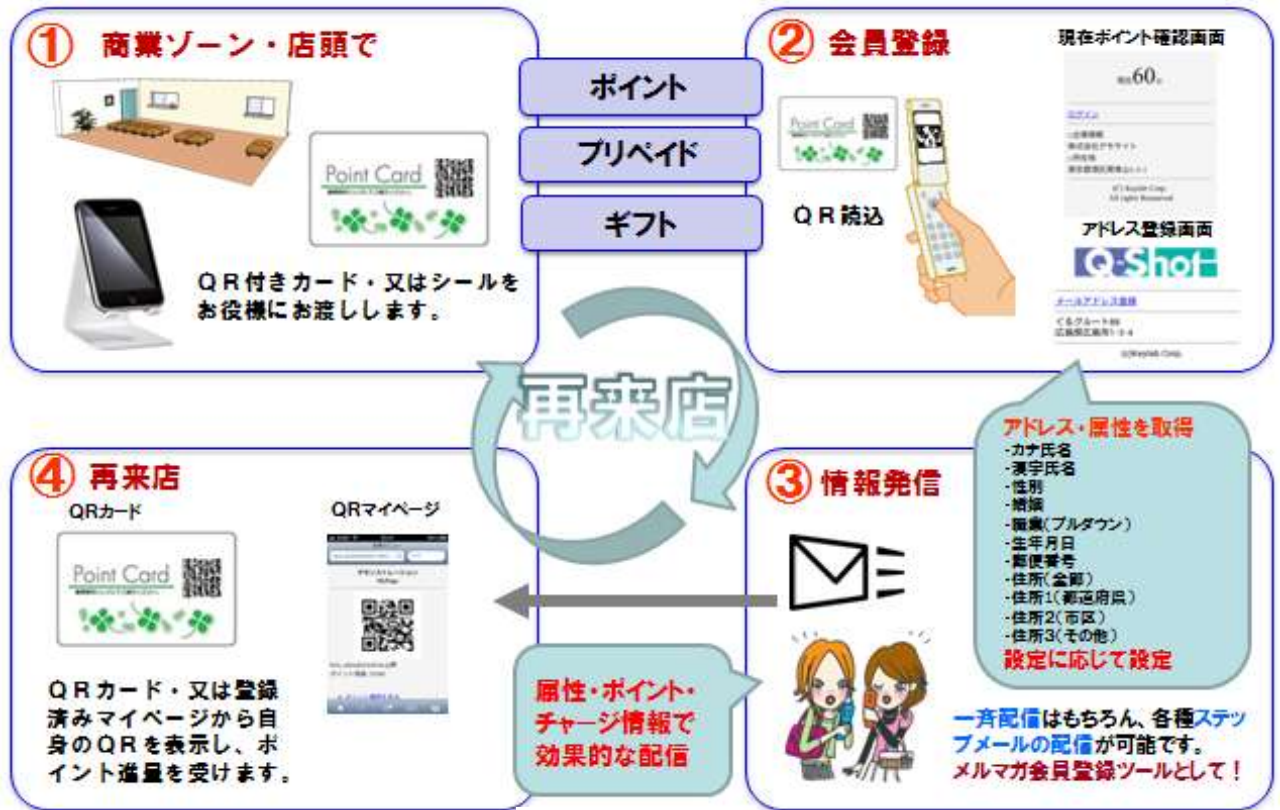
① 商業ゾーン・店頭で

Point Card

QR付きカード・又はシールをお役様にお渡しします。

ポイント

プリペイド

ギフト

② 会員登録

Point Card

QR読込

現在ポイント確認画面

60

アドレス登録画面

Q-Shot

メールアドレス登録

再来店

アドレス・属性を取得
-カナ氏名
-漢字氏名
-性別
-婚姻
-職業(プルダウン)
-生年月日
-郵便番号
-住所(全部)
-住所1(都道府県)
-住所2(市区)
-住所3(その他)
設定に応じて設定

④ 再来店

QRカード

Point Card

QRマイページ

QRカード・又は登録済みマイページから自身のQRを表示し、ポイント進量を受けます。

③ 情報発信

属性・ポイント・チャージ情報で効果的な配信

一斉配信はもちろん、各種ステップメールの配信が可能です。
メルマガ会員登録ツールとして!